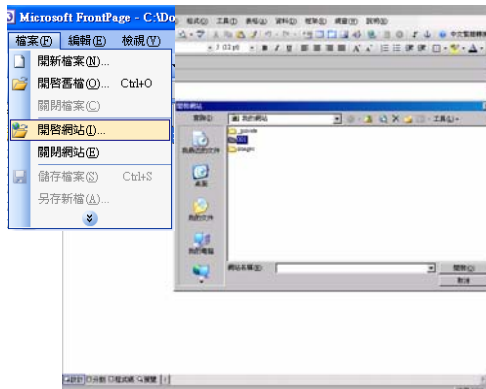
Microsoft FrontPage - C:\Do

檔案(F) 編輯(E) 檢視(V)

開新檔案(N)...
開啟舊檔(O)... Ctrl+O
關閉檔案(C)
開啟網站(I)...
關閉網站(E)
儲存檔案(S) Ctrl+S
另存新檔(A)...

格式(O) 工具(T) 表格(A) 資料(D) 框架(R) 視窗(W) 說明(H)

開啟網站

查詢(I): 我的網站

_private
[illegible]
images

我最近的文件
桌面
我的文件
我的電腦

網站名稱(N):
開啟(O)
取消

工具(L)

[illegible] 分割 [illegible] 程式碼 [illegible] 預覽